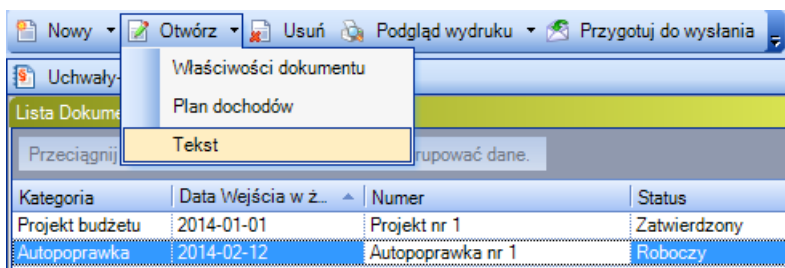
Nowy ▾ Otwórz ▾ Usuń Podgląd wydruku ▾ Przygotuj do wysłania

Uchwały-

Lista Dokume

Właściwości dokumentu
Plan dochodów
Tekst

Przeciągnij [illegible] rupować dane.

| Kategoria | Data Wejścia w ż... ▲ | Numer | Status |
|---|---|---|---|
| Projekt budżetu | 2014-01-01 | Projekt nr 1 | Zatwierdzony |
| Autopoprawka | 2014-02-12 | Autopoprawka nr 1 | Roboczy |